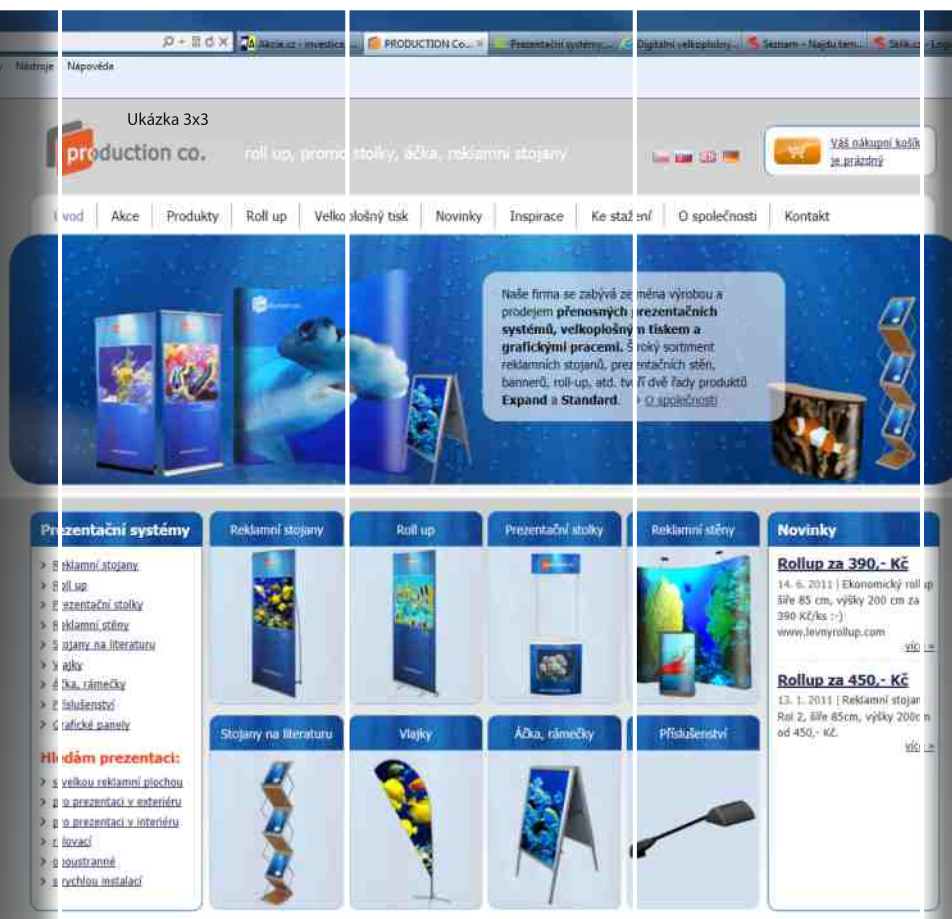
Akcie.cz - investice | PRODUCTION Co... | Prezentační systémy... | Digitální velkoplošný... | Seznam - Najdu tam... | Sklik.cz - Log

Nástroje Nápověda

Ukázka 3x3

production co. roll up, promo stolky, áčka, reklamní stojany

Váš nákupní košík je prázdný

Úvod | Akce | Produkty | Roll up | Velkoplošný tisk | Novinky | Inspirace | Ke stažení | O společnosti | Kontakt

Naše firma se zabývá zejména výrobou a prodejem **přenosných prezentačních systémů, velkoplošným tiskem a grafickými pracemi.** Široký sortiment reklamních stojanů, prezentačních stěn, bannerů, roll-up, atd. tvoří dvě řady produktů **Expand** a **Standard**. O společnosti

Prezentační systémy

Reklamní stojany
Roll up
Prezentační stolky
Reklamní stěny
Stojany na literaturu
Vlajky
Áčka, rámečky
Příslušenství
Grafické panely

Hledám prezentaci:

s velkou reklamní plochou
pro prezentaci v exteriéru
pro prezentaci v interiéru
rolovací
oboustranné
s rychlou instalací

Reklamní stojany | Roll up | Prezentační stolky | Reklamní stěny

Stojany na literaturu | Vlajky | Áčka, rámečky | Příslušenství

Novinky

Rollup za 390,- Kč
14. 6. 2011 | Ekonomický roll up šíře 85 cm, výšky 200 cm za 390 Kč/ks :-) www.levnyrollup.com
více »

Rollup za 450,- Kč
13. 1. 2011 | Reklamní stojan Rol 2, šíře 85cm, výšky 200cm od 450,- Kč.
více »